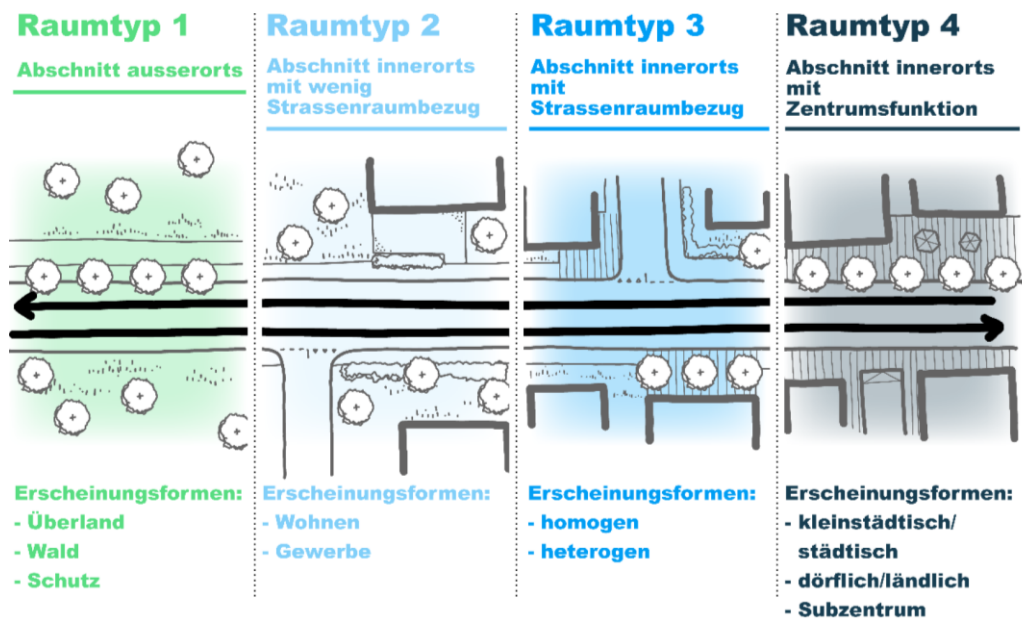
Raumtyp 1

Abschnitt ausserorts

Erscheinungsformen:
- Überland
- Wald
- Schutz

Raumtyp 2

Abschnitt innerorts mit wenig Strassenraumbezug

Erscheinungsformen:
- Wohnen
- Gewerbe

Raumtyp 3

Abschnitt innerorts mit Strassenraumbezug

Erscheinungsformen:
- homogen
- heterogen

Raumtyp 4

Abschnitt innerorts mit Zentrumsfunktion

Erscheinungsformen:
- kleinstädtisch/ städtisch
- dörflich/ländlich
- Subzentrum